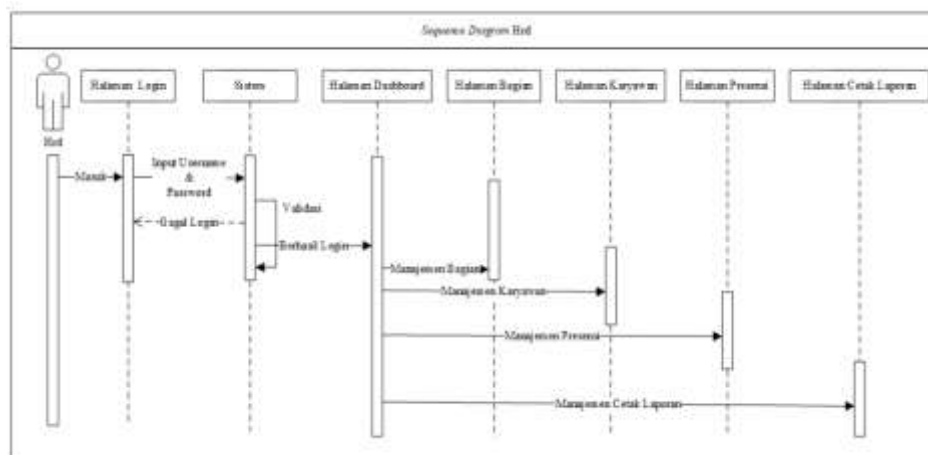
Sequence Diagram Hrd

Hrd

Halaman Login

Sistem

Halaman Dashboard

Halaman Bagian

Halaman Karyawan

Halaman Presensi

Halaman Cetak Laporan

Masuk

Input Username & Password

Validasi

Gagal Login

Berhasil Login

Manajemen Bagian

Manajemen Karyawan

Manajemen Presensi

Manajemen Cetak Laporan